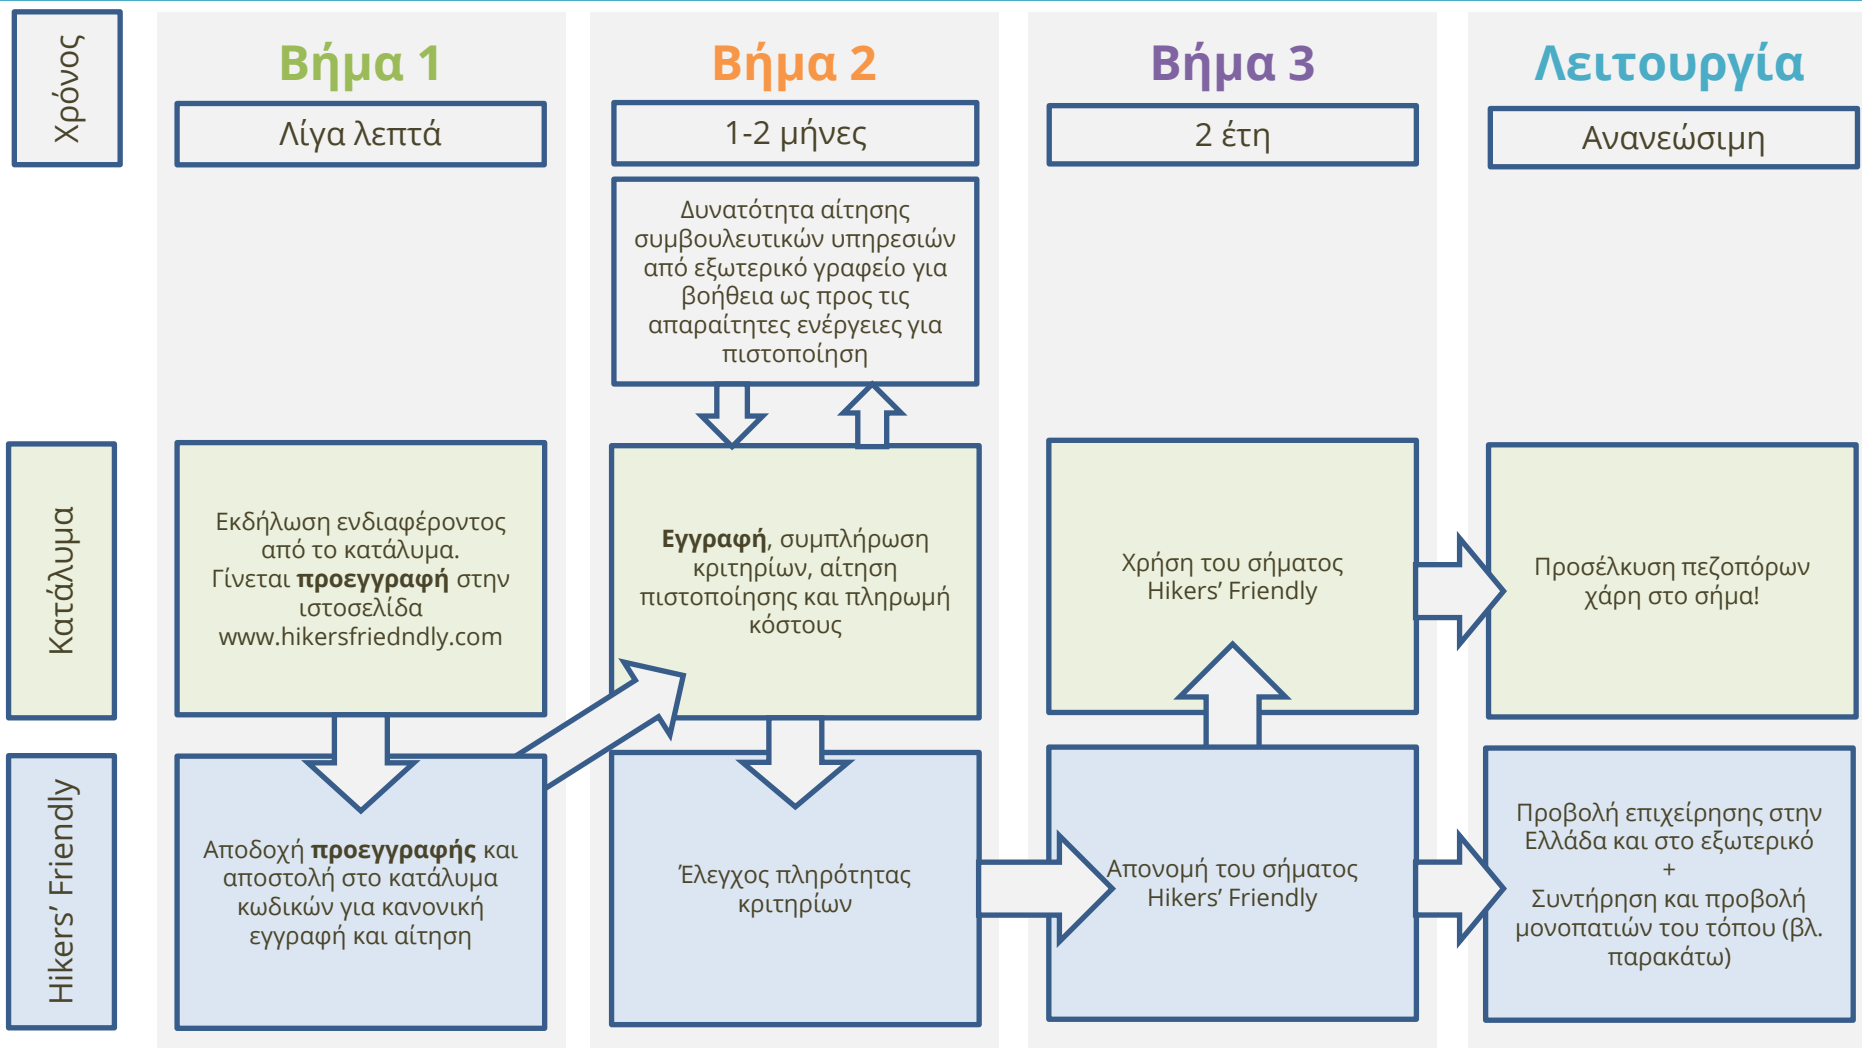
Χρόνος

Βήμα 1

Λίγα λεπτά

Βήμα 2

1-2 μήνες

Βήμα 3

2 έτη

Λειτουργία

Ανανεώσιμη

Δυνατότητα αίτησης συμβουλευτικών υπηρεσιών από εξωτερικό γραφείο για βοήθεια ως προς τις απαραίτητες ενέργειες για πιστοποίηση

Κατάλυμα

Εκδήλωση ενδιαφέροντος από το κατάλυμα. Γίνεται **προεγγραφή** στην ιστοσελίδα www.hikersfriedndly.com

**Εγγραφή**, συμπλήρωση κριτηρίων, αίτηση πιστοποίησης και πληρωμή κόστους

Χρήση του σήματος Hikers' Friendly

Προσέλκυση πεζοπόρων χάρη στο σήμα!

Hikers' Friendly

Αποδοχή **προεγγραφής** και αποστολή στο κατάλυμα κωδικών για κανονική εγγραφή και αίτηση

Έλεγχος πληρότητας κριτηρίων

Απονομή του σήματος Hikers' Friendly

Προβολή επιχείρησης στην Ελλάδα και στο εξωτερικό
+
Συντήρηση και προβολή μονοπατιών του τόπου (βλ. παρακάτω)